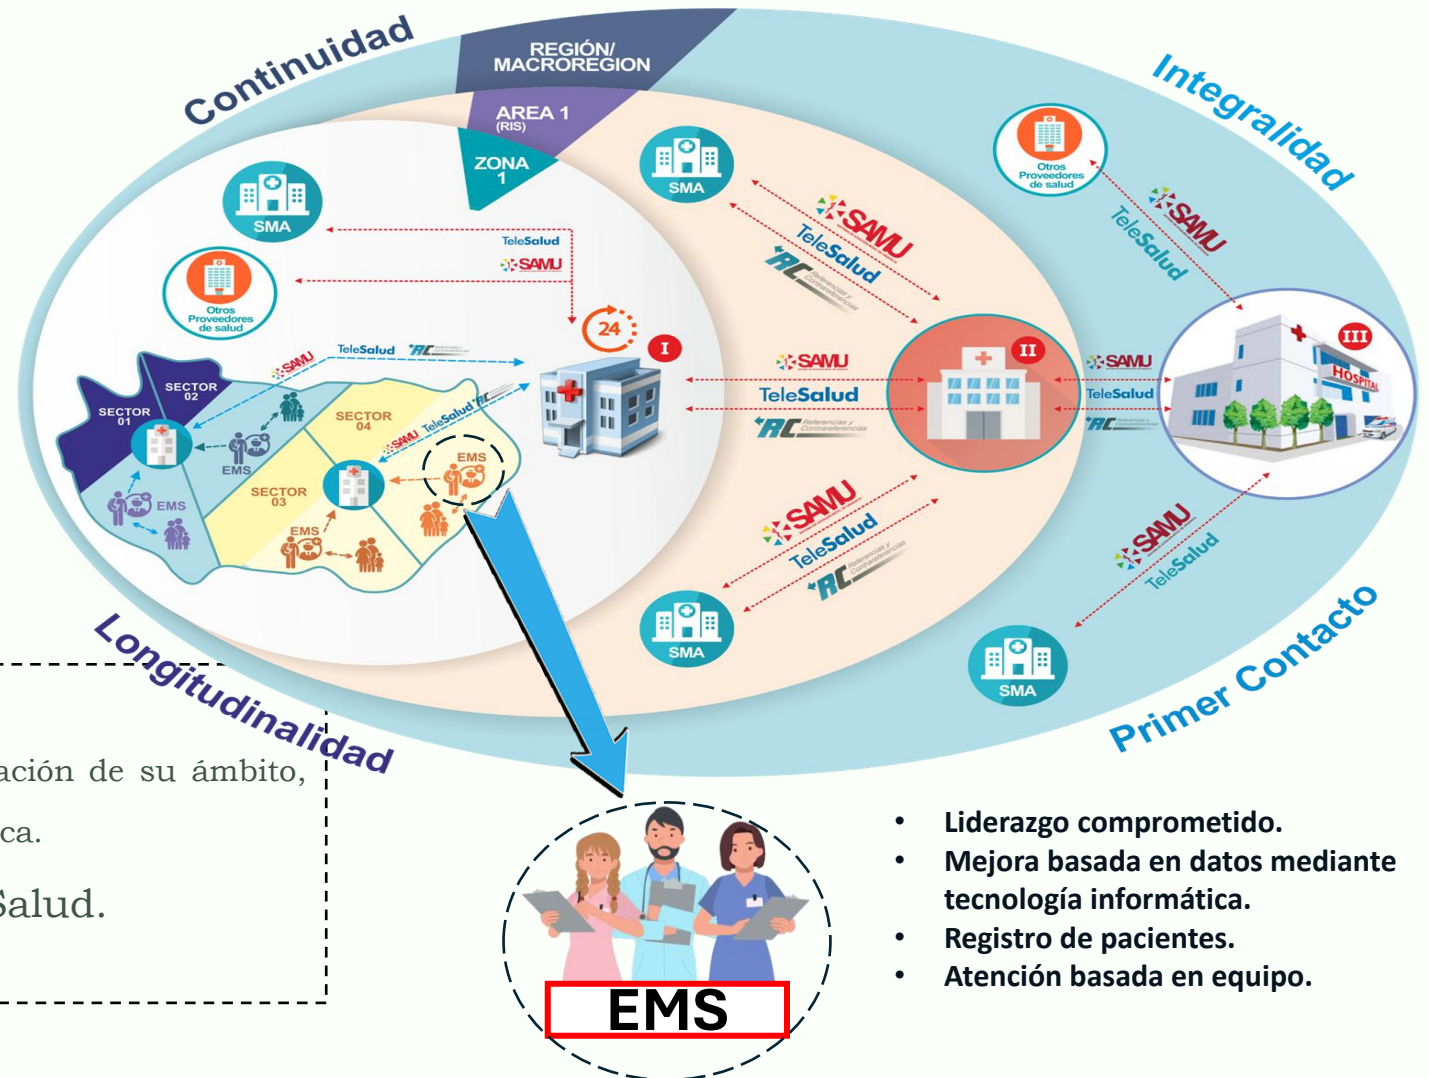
Continuidad

Integralidad

Longitudinalidad

Primer Contacto

REGIÓN/ MACROREGION

AREA 1 (RIS)

ZONA 1

SMA

Otros Proveedores de salud

TeleSalud

SAMU

24

I

SECTOR 02

SECTOR 01

SECTOR 04

SECTOR 03

EMS

EMS

EMS

EMS

RC

SMA

SAMU

TeleSalud

RC Referencias y Contrarreferencias

SAMU

TeleSalud

RC Referencias y Contrarreferencias

II

SAMU

TeleSalud

RC Referencias y Contrarreferencias

SMA

Otros Proveedores de salud

SAMU

TeleSalud

SAMU

TeleSalud

RC

III

HOSPITAL

SAMU

TeleSalud

SMA

ación de su ámbito,

ca.

Salud.

EMS

• Liderazgo comprometido.
• Mejora basada en datos mediante tecnología informática.
• Registro de pacientes.
• Atención basada en equipo.